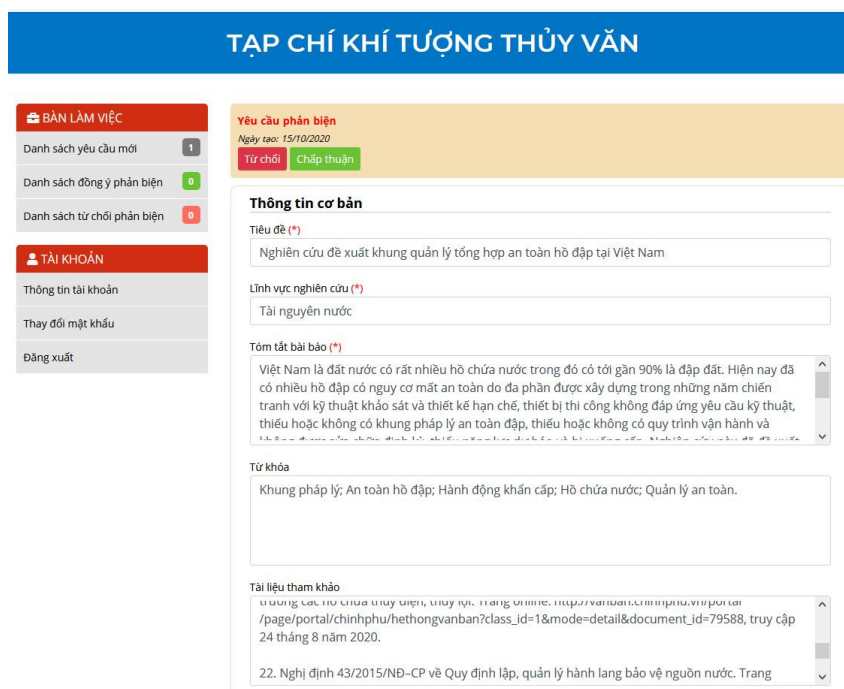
TẠP CHÍ KHÍ TƯỢNG THỦY VĂN

BÀN LÀM VIỆC

Danh sách yêu cầu mới 1

Danh sách đồng ý phản biện 0

Danh sách từ chối phản biện 0

TÀI KHOẢN

Thông tin tài khoản

Thay đổi mật khẩu

Đăng xuất

Yêu cầu phản biện

Ngày tạo: 15/10/2020

Từ chối Chấp thuận

Thông tin cơ bản

Tiêu đề (*)

Nghiên cứu đề xuất khung quản lý tổng hợp an toàn hồ đập tại Việt Nam

Lĩnh vực nghiên cứu (*)

Tài nguyên nước

Tóm tắt bài báo (*)

Việt Nam là đất nước có rất nhiều hồ chứa nước trong đó có tới gần 90% là đập đất. Hiện nay đã có nhiều hồ đập có nguy cơ mất an toàn do đa phần được xây dựng trong những năm chiến tranh với kỹ thuật khảo sát và thiết kế hạn chế, thiết bị thi công không đáp ứng yêu cầu kỹ thuật, thiếu hoặc không có khung pháp lý an toàn đập, thiếu hoặc không có quy trình vận hành và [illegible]

Từ khóa

Khung pháp lý; An toàn hồ đập; Hành động khẩn cấp; Hồ chứa nước; Quản lý an toàn.

Tài liệu tham khảo

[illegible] /page/portal/chinhphu/hethongvanban?class_id=1&mode=detail&document_id=79588, truy cập 24 tháng 8 năm 2020.

22. Nghị định 43/2015/NĐ–CP về Quy định lập, quản lý hành lang bảo vệ nguồn nước. Trang